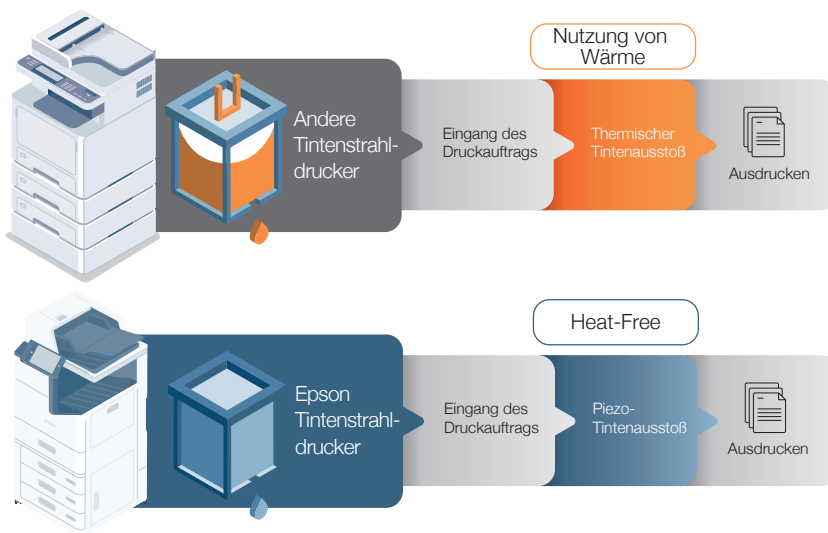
Nutzung von Wärme

Andere Tintenstrahldrucker

Eingang des Druckauftrags

Thermischer Tintenausstoß

Ausdrucken

Heat-Free

Epson Tintenstrahldrucker

Eingang des Druckauftrags

Piezo-Tintenausstoß

Ausdrucken